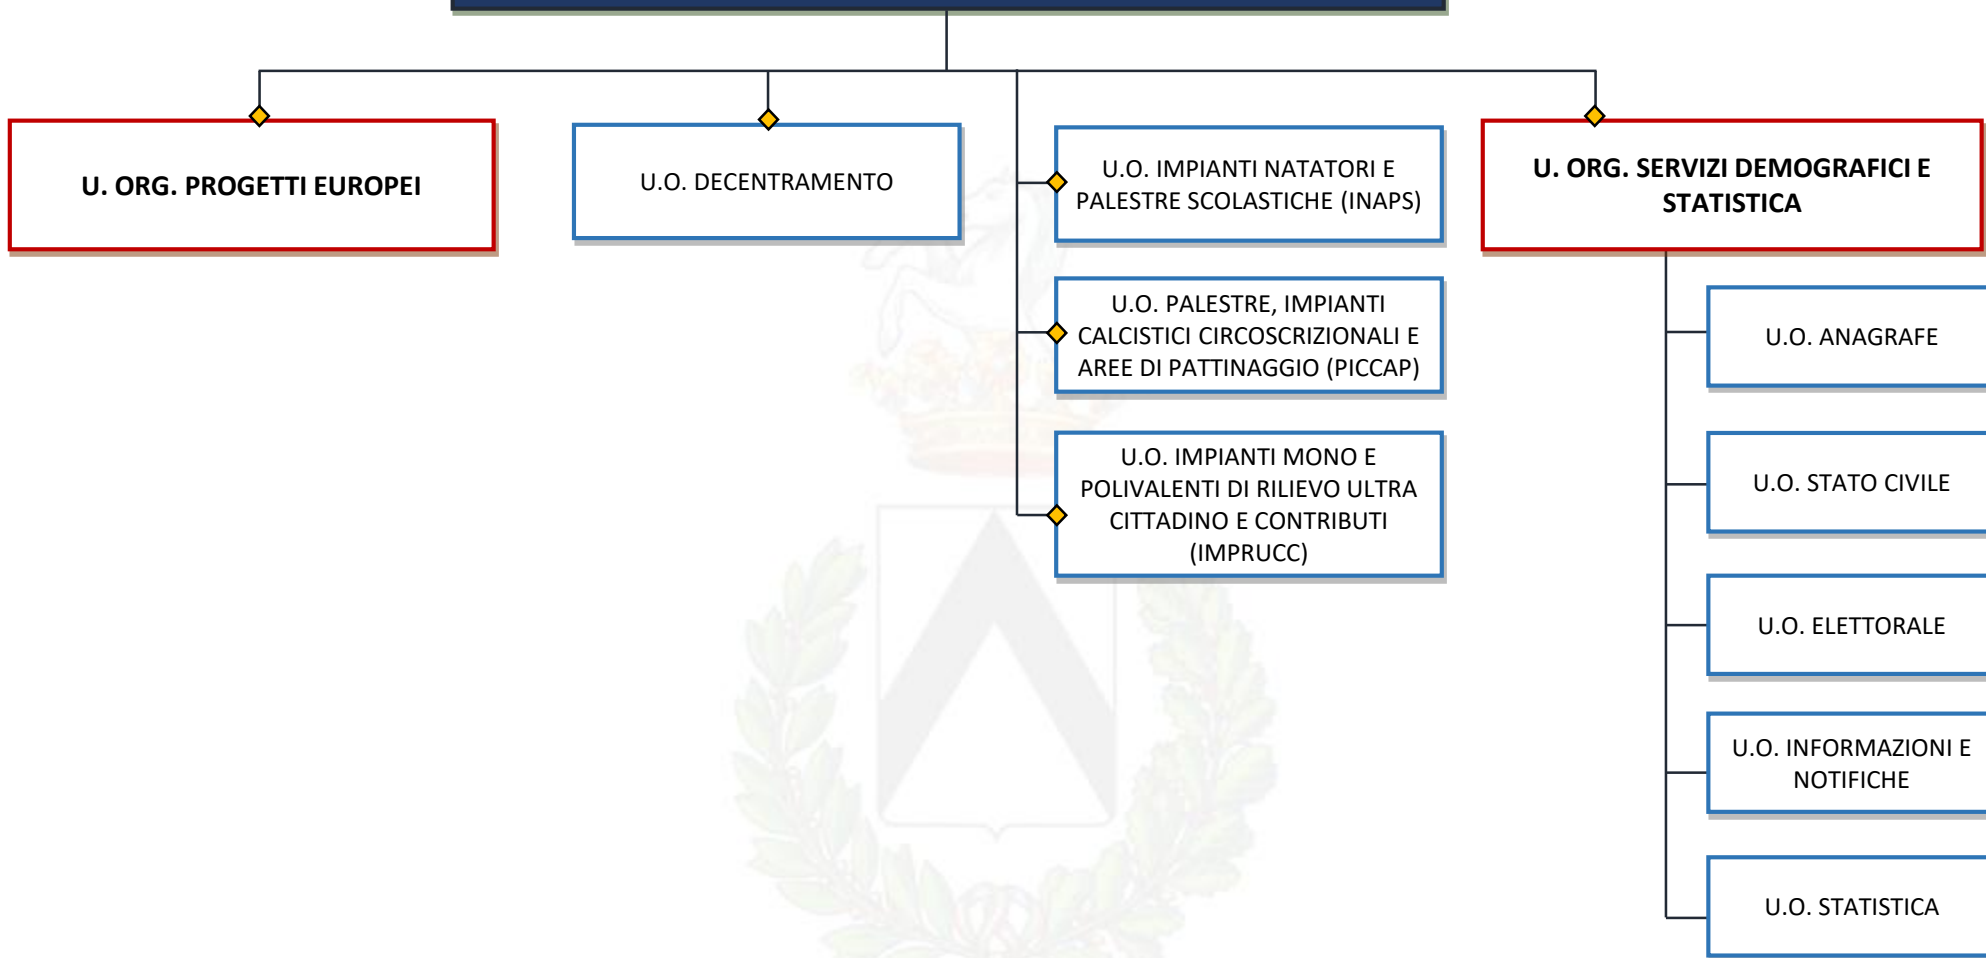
U. ORG. PROGETTI EUROPEI

U.O. DECENTRAMENTO

U.O. IMPIANTI NATATORI E PALESTRE SCOLASTICHE (INAPS)

U.O. PALESTRE, IMPIANTI CALCISTICI CIRCOSCRIZIONALI E AREE DI PATTINAGGIO (PICCAP)

U.O. IMPIANTI MONO E POLIVALENTI DI RILIEVO ULTRA CITTADINO E CONTRIBUTI (IMPRUCC)

U. ORG. SERVIZI DEMOGRAFICI E STATISTICA

U.O. ANAGRAFE

U.O. STATO CIVILE

U.O. ELETTORALE

U.O. INFORMAZIONI E NOTIFICHE

U.O. STATISTICA